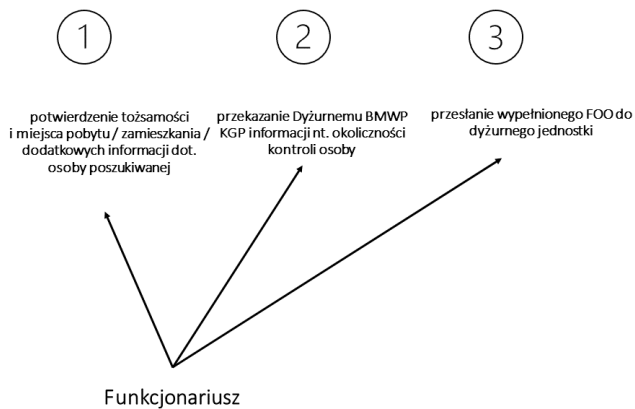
1

potwierdzenie tożsamości i miejsca pobytu / zamieszkania / dodatkowych informacji dot. osoby poszukiwanej

2

przekazanie Dyżurnemu BMWP KGP informacji nt. okoliczności kontroli osoby

3

przesłanie wypełnionego FOO do dyżurnego jednostki

Funkcjonariusz